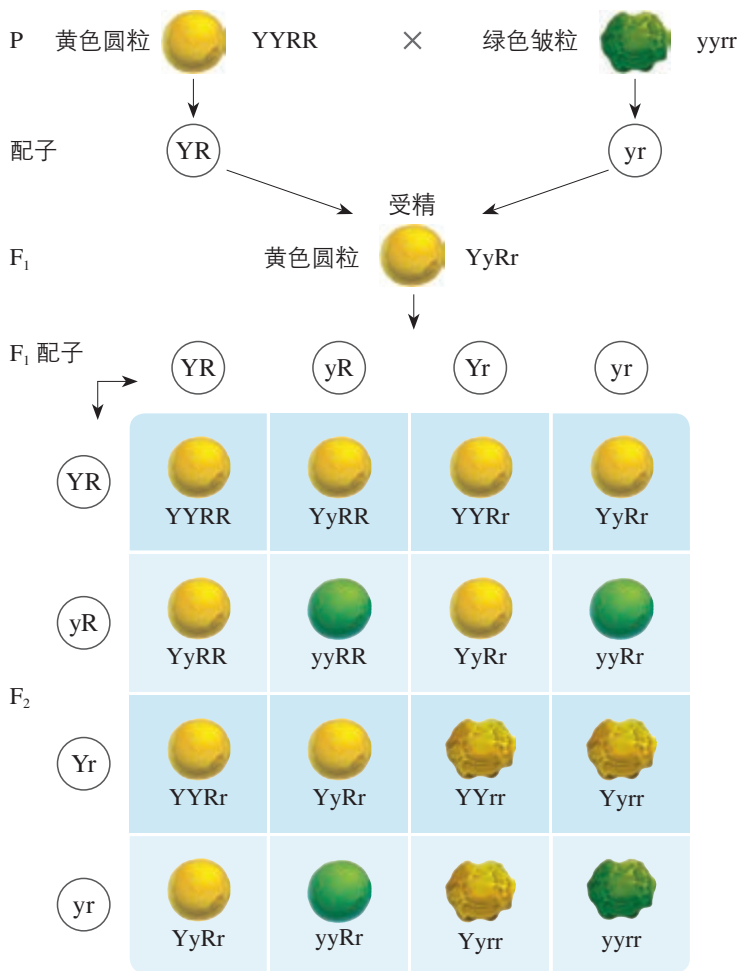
P 黄色圆粒 YYRR × 绿色皱粒 yyrr

配子 YR yr

受精

$F_1$ 黄色圆粒 YyRr

$F_1$ 配子

|  | YR | yR | Yr | yr |
|---|---|---|---|---|
| YR | YYRR | YyRR | YYRr | YyRr |
| yR | YyRR | yyRR | YyRr | yyRr |
| Yr | YYRr | YyRr | YYrr | Yyrr |
| yr | YyRr | yyRr | Yyrr | yyrr |

$F_2$